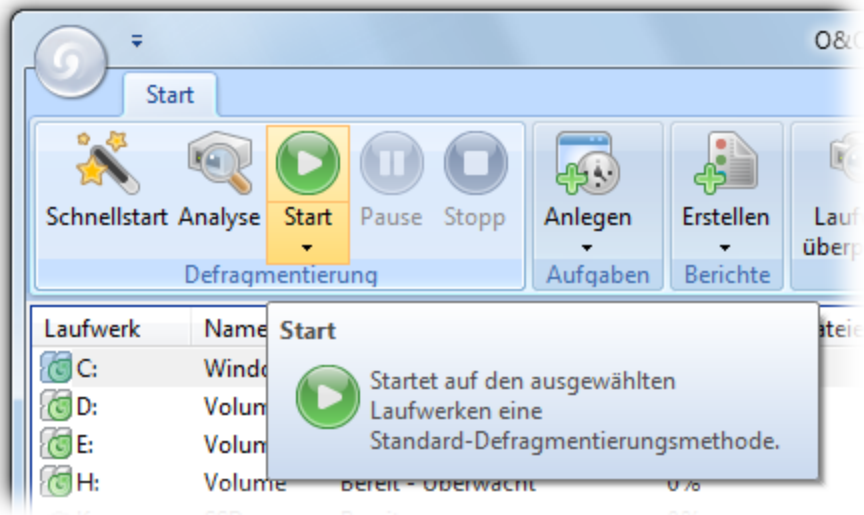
O&O

Start

Schnellstart Analyse Start Pause Stopp
Defragmentierung

Anlegen
Aufgaben

Erstellen
Berichte

Lauf überp

| Laufwerk | Name | | Datei |
|---|---|---|---|
| C: | Windo | | |
| D: | Volum | | |
| E: | Volum | | |
| H: | Volume | Bereit - Überwacht | 0% |

Start

Startet auf den ausgewählten Laufwerken eine Standard-Defragmentierungsmethode.